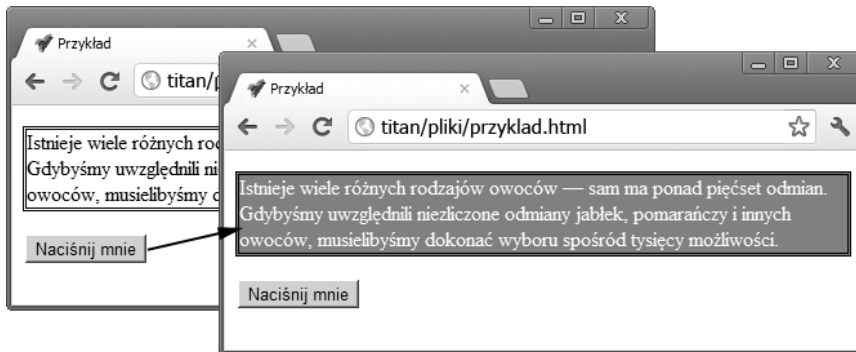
Przykład
titan/p
Istnieje wiele różnych rod
Gdybyśmy uwzględnili ni
owoców, musielibyśmy d
Naciśnij mnie

Przykład
titan/pliki/przyklad.html
Istnieje wiele różnych rodzajów owoców — sam ma ponad pięćset odmian. Gdybyśmy uwzględnili niezliczone odmiany jabłek, pomarańczy i innych owoców, musielibyśmy dokonać wyboru spośród tysięcy możliwości.
Naciśnij mnie